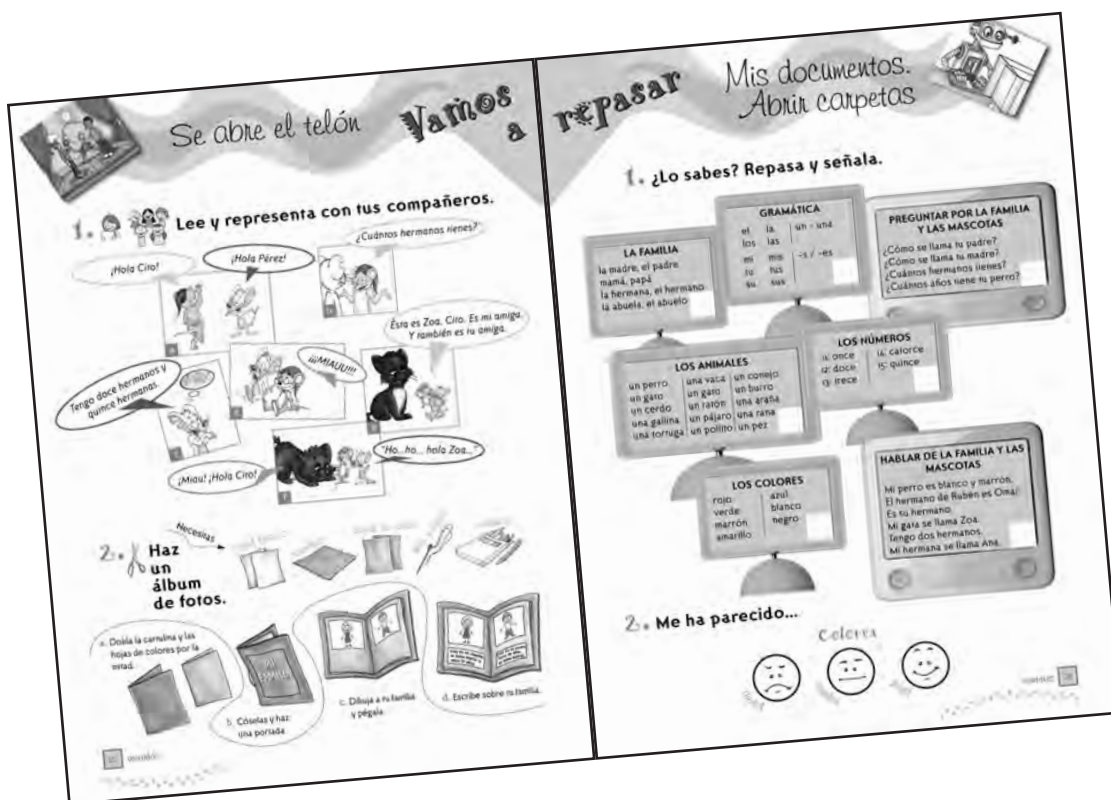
Se abre el telón

Vamos a repasar

Mis documentos. Abrir carpetas

1. Lee y representa con tus compañeros.

¡Hola Ciro!

¡Hola Pérez!

¿Cuántos hermanos tienes?

Ésta es Zoa, Ciro. Es mi amiga. Y también es tu amiga.

Tengo doce hermanos y quince hermanas.

¡¡¡MIAUU!!!

¡Miau! ¡Hola Ciro!

"Ho... ho... hola Zoa..."

2. Haz un álbum de fotos.

Necesitas

a. Dobla la cartulina y las hojas de colores por la mitad.

b. Cóselas y haz una portada.

c. Dibuja a tu familia y pégala.

d. Escribe sobre tu familia.

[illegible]

1. ¿Lo sabes? Repasa y señala.

GRAMÁTICA
el la un - una
los las
mi mis -s / -es
tu tus
su sus

LA FAMILIA
la madre, el padre
mamá, papá
la hermana, el hermano
la abuela, el abuelo

PREGUNTAR POR LA FAMILIA Y LAS MASCOTAS
¿Cómo se llama tu padre?
¿Cómo se llama tu madre?
¿Cuántos hermanos tienes?
¿Cuántos años tiene tu perro?

LOS NÚMEROS
11 once 14 catorce
12 doce 15 quince
13 trece

LOS ANIMALES
| un perro | una vaca | un conejo |
| un gato | un gato | un burro |
| un cerdo | un ratón | una araña |
| una gallina | un pájaro | una rana |
| una tortuga | un pollito | un pez |

LOS COLORES
rojo azul
verde blanco
marrón negro
amarillo

HABLAR DE LA FAMILIA Y LAS MASCOTAS
Mi perro es blanco y marrón.
El hermano de Rubén es Oma.
Es tu hermano.
Mi gata se llama Zoa.
Tengo dos hermanos.
Mi hermana se llama Ana.

2. Me ha parecido...

Colores

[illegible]